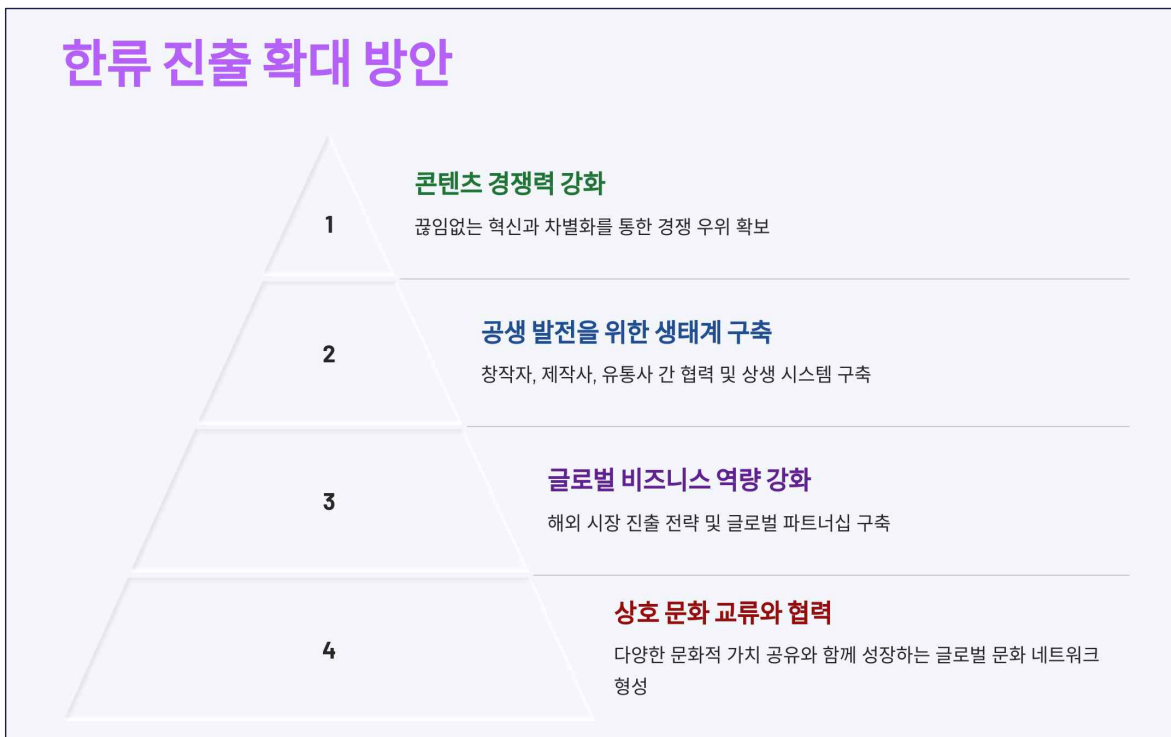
한류 진출 확대 방안

1

콘텐츠 경쟁력 강화

끊임없는 혁신과 차별화를 통한 경쟁 우위 확보

2

공생 발전을 위한 생태계 구축

창작자, 제작사, 유통사 간 협력 및 상생 시스템 구축

3

글로벌 비즈니스 역량 강화

해외 시장 진출 전략 및 글로벌 파트너십 구축

4

상호 문화 교류와 협력

다양한 문화적 가치 공유와 함께 성장하는 글로벌 문화 네트워크 형성